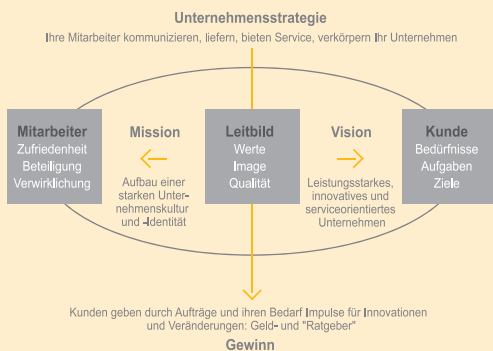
Unternehmensstrategie

Ihre Mitarbeiter kommunizieren, liefern, bieten Service, verkörpern Ihr Unternehmen

Mitarbeiter
Zufriedenheit
Beteiligung
Verwirklichung

Mission

Aufbau einer starken Unternehmenskultur und -Identität

Leitbild
Werte
Image
Qualität

Vision

Leistungsstarkes, innovatives und serviceorientiertes Unternehmen

Kunde
Bedürfnisse
Aufgaben
Ziele

Kunden geben durch Aufträge und ihren Bedarf Impulse für Innovationen und Veränderungen: Geld- und "Ratgeber"

Gewinn